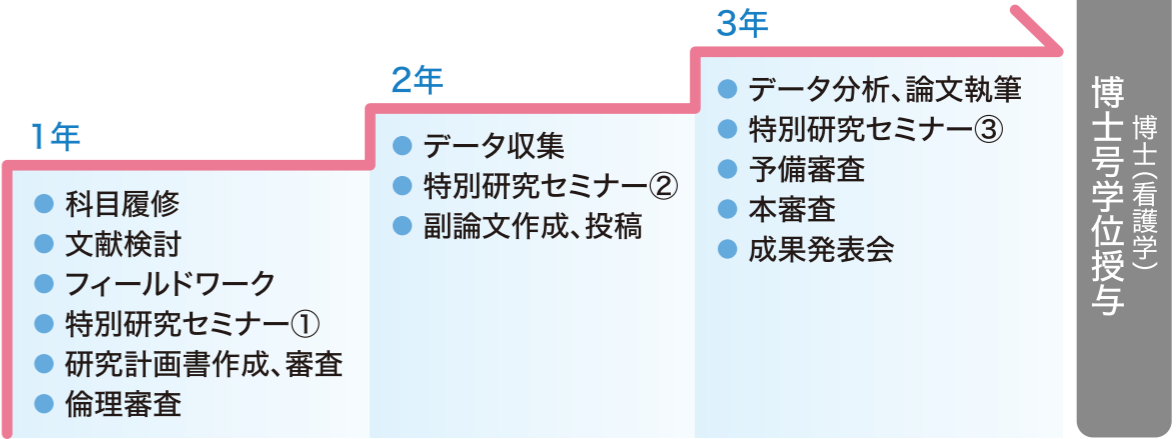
1年

- 科目履修
- 文献検討
- フィールドワーク
- 特別研究セミナー①
- 研究計画書作成、審査
- 倫理審査

2年

- データ収集
- 特別研究セミナー②
- 副論文作成、投稿

3年

- データ分析、論文執筆
- 特別研究セミナー③
- 予備審査
- 本審査
- 成果発表会

博士号学位授与
博士(看護学)